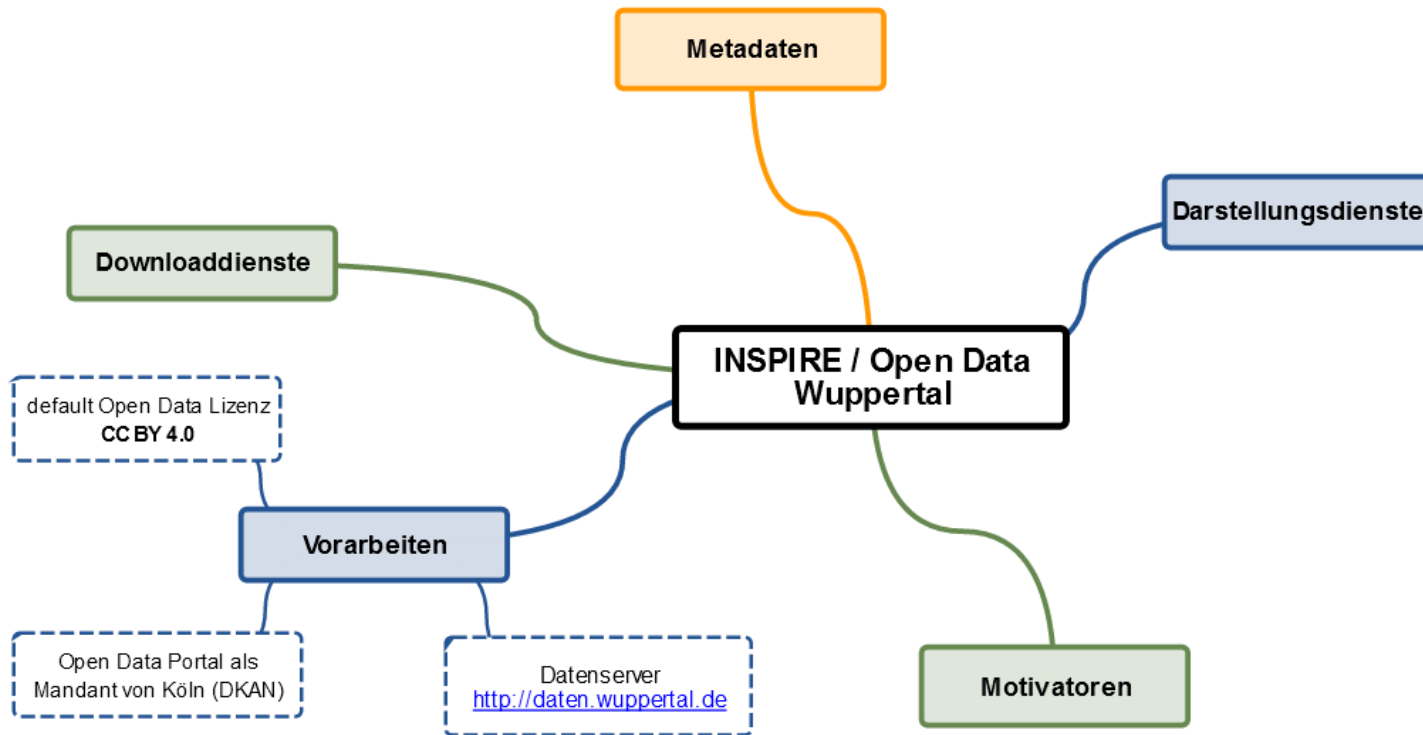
Metadaten

Darstellungsdienste

Downloaddienste

INSPIRE / Open Data Wuppertal

default Open Data Lizenz
CC BY 4.0

Vorarbeiten

Open Data Portal als Mandant von Köln (DKAN)

Datenserver
http://daten.wuppertal.de

Motivatoren